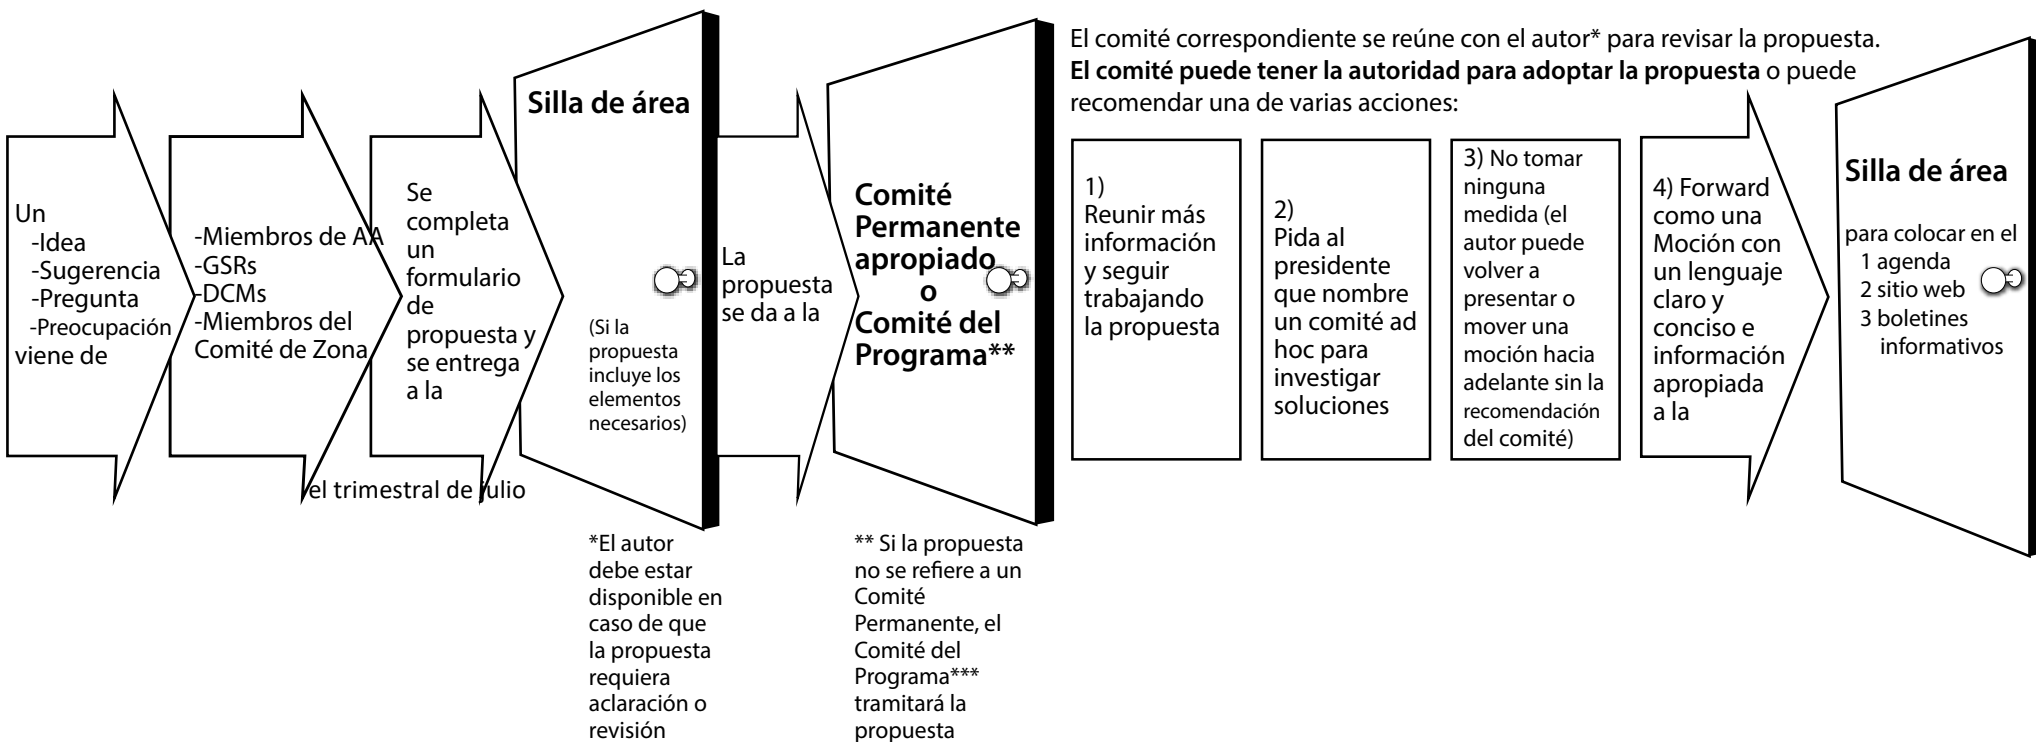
Un
-Idea
-Sugerencia
-Pregunta
-Preocupación
viene de

-Miembros de AA
-GSRs
-DCMs
-Miembros del Comité de Zona

Se completa un formulario de propuesta y se entrega a la

el trimestral de julio

Silla de área

(Si la propuesta incluye los elementos necesarios)

*El autor debe estar disponible en caso de que la propuesta requiera aclaración o revisión

La propuesta se da a la

Comité Permanente apropiado o Comité del Programa**

** Si la propuesta no se refiere a un Comité Permanente, el Comité del Programa*** tramitará la propuesta

El comité correspondiente se reúne con el autor* para revisar la propuesta. **El comité puede tener la autoridad para adoptar la propuesta** o puede recomendar una de varias acciones:

1) Reunir más información y seguir trabajando la propuesta

2) Pida al presidente que nombre un comité ad hoc para investigar soluciones

3) No tomar ninguna medida (el autor puede volver a presentar o mover una moción hacia adelante sin la recomendación del comité)

4) Forward como una Moción con un lenguaje claro y conciso e información apropiada a la

Silla de área

para colocar en el
1 agenda
2 sitio web
3 boletines informativos